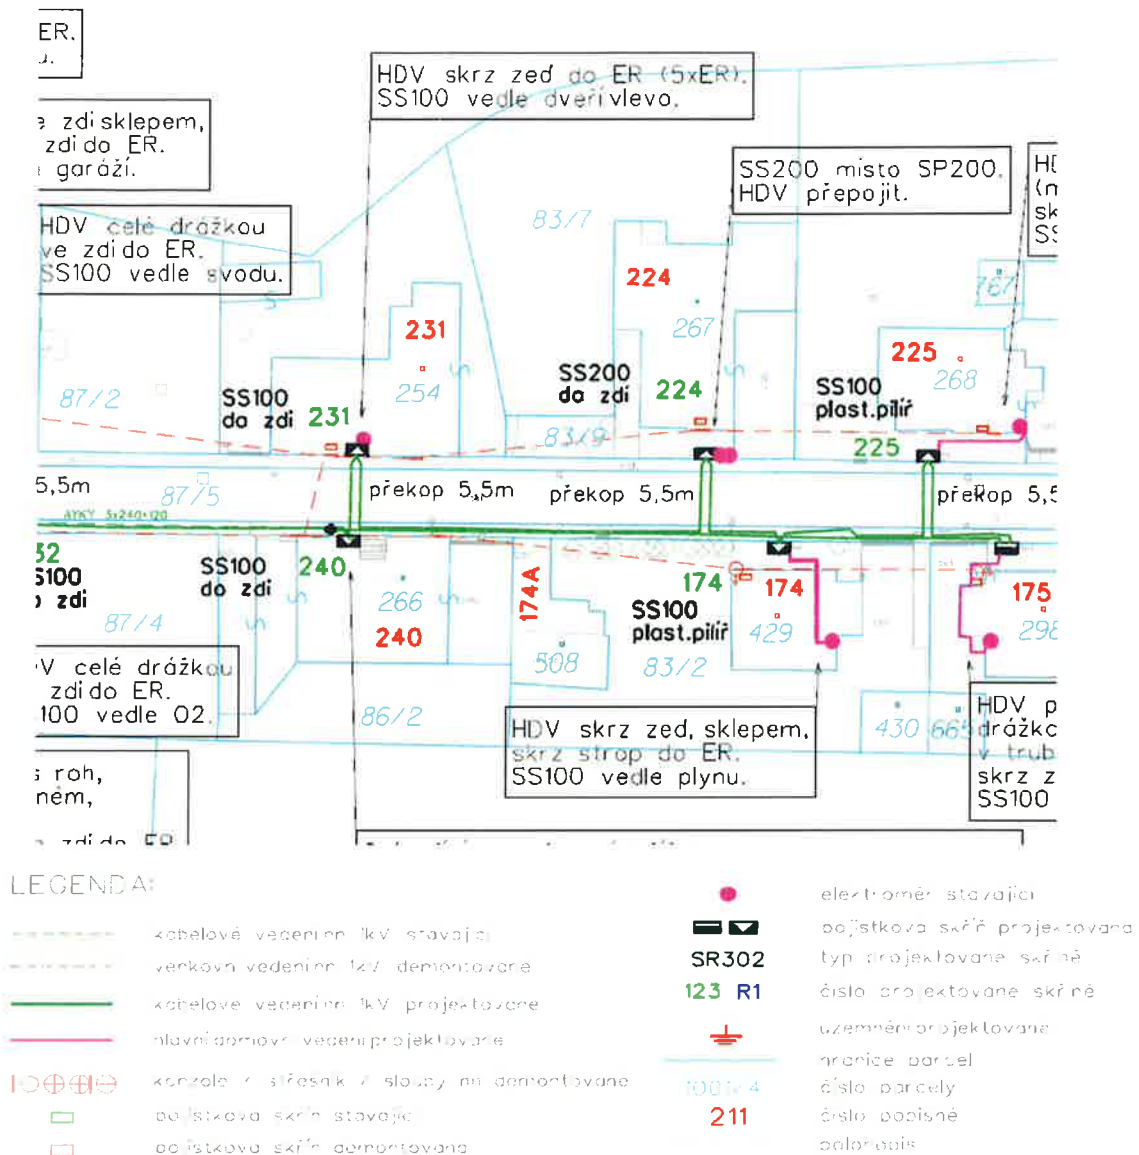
ER.
.

zdi sklepem,
zdi do ER.
garáží.

HDV skrz zeď do ER (5xER).
SS100 vedle dveří vlevo.

SS200 místo SP200.
HDV přepojit.

HI
(n
sk
SS

HDV celé drážkou
ve zdi do ER.
SS100 vedle svodu.

83/7

224

267

767

231

254

225

268

87/2

SS100
do zdi

231

SS200
do zdi

224

SS100
plast.pilíř

83/9

225

5,5m

87/5

překop 5,5m

překop 5,5m

překop 5,5

AYKY 3x240+120

52
S100
zdi

SS100
do zdi

240

174A

174

174

175

266

SS100
plast.pilíř

87/4

240

429

298

508

83/2

V celé drážkou
zdi do ER.
100 vedle O2.

86/2

HDV skrz zeď, sklepem,
skrz strop do ER.
SS100 vedle plynu.

430

665

HDV p
drážkc
v trub
skrz z
SS100

roh,
ném,

zdi do ER

LEGENDA:

kabelové vedení nn 1kV stávající

venkovní vedení nn 1kV demontované

kabelové vedení nn 1kV projektované

hlavní domovní vedení projektované

konzola / střešník / sloupy nn demontované

pojistková skříň stávající

pojistková skříň demontovaná

elektroměr stávající

pojistková skříň projektovaná

SR302

typ projektované skříně

123 R1

číslo projektované skříně

uzemnění projektované

hranice parcel

1001/4

číslo parcely

211

číslo popisné

polopis